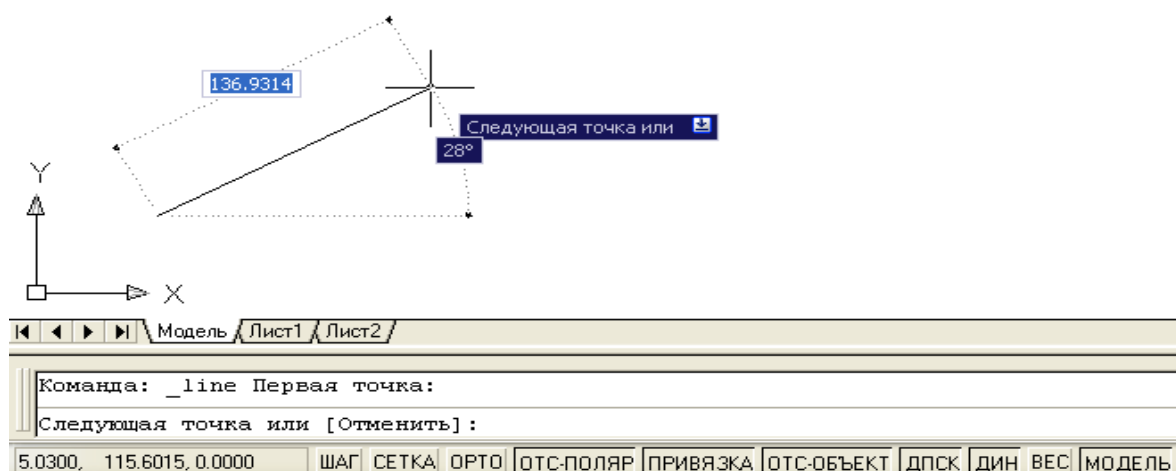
136.9314

Следующая точка или

28°

Y

X

Модель Лист1 Лист2

Команда: _line Первая точка:

Следующая точка или [Отменить]:

5.0300, 115.6015, 0.0000 ШАГ СЕТКА ОРТО ОТС-ПОЛЯР ПРИВЯЗКА ОТС-ОБЪЕКТ ДПСК ДИН ВЕС МОДЕЛЬ